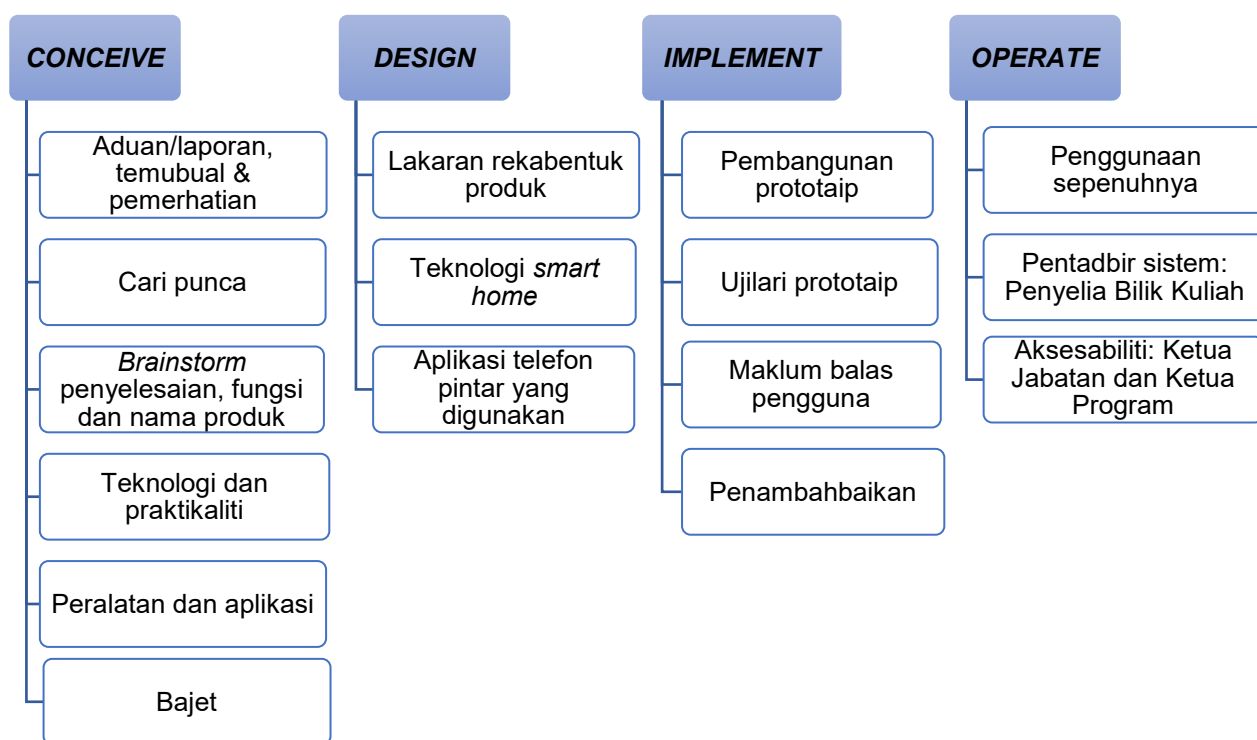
CONCEIVE

Aduan/laporan, temubual & pemerhatian

Cari punca

Brainstorm penyelesaian, fungsi dan nama produk

Teknologi dan praktikaliti

Peralatan dan aplikasi

Bajet

DESIGN

Lakaran rekabentuk produk

Teknologi smart home

Aplikasi telefon pintar yang digunakan

IMPLEMENT

Pembangunan prototaip

Ujilari prototaip

Maklum balas pengguna

Penambahbaikan

OPERATE

Penggunaan sepenuhnya

Pentadbir sistem: Penyelia Bilik Kuliah

Aksesabiliti: Ketua Jabatan dan Ketua Program